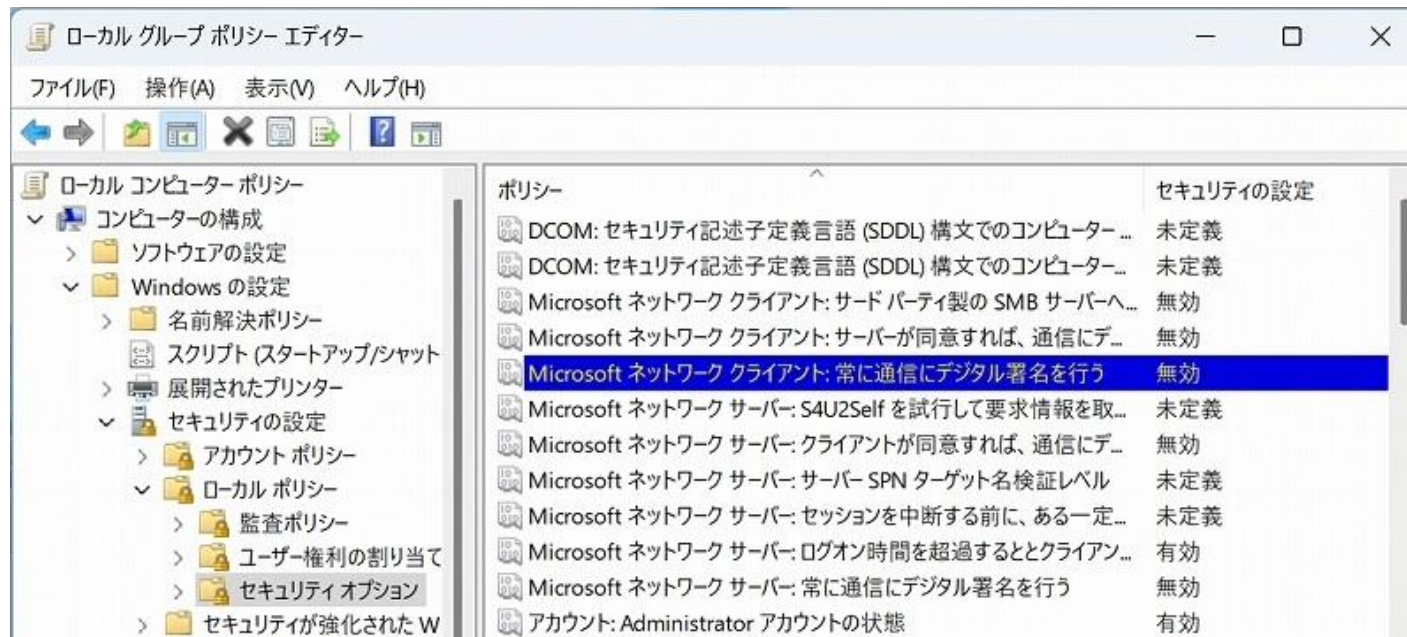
ローカル グループ ポリシー エディター

ファイル(F) 操作(A) 表示(V) ヘルプ(H)

ローカル コンピューター ポリシー
コンピューターの構成
ソフトウェアの設定
Windows の設定
名前解決ポリシー
スクリプト (スタートアップ/シャット
展開されたプリンター
セキュリティの設定
アカウント ポリシー
ローカル ポリシー
監査ポリシー
ユーザー権利の割り当て
セキュリティ オプション
セキュリティが強化された W

| ポリシー | セキュリティの設定 |
|---|---|
| DCOM: セキュリティ記述子定義言語 (SDDL) 構文でのコンピューター ... | 未定義 |
| DCOM: セキュリティ記述子定義言語 (SDDL) 構文でのコンピューター... | 未定義 |
| Microsoft ネットワーク クライアント: サード パーティ製の SMB サーバーへ... | 無効 |
| Microsoft ネットワーク クライアント: サーバーが同意すれば、通信にデ... | 無効 |
| Microsoft ネットワーク クライアント: 常に通信にデジタル署名を行う | 無効 |
| Microsoft ネットワーク サーバー: S4U2Self を試行して要求情報を取... | 未定義 |
| Microsoft ネットワーク サーバー: クライアントが同意すれば、通信にデ... | 無効 |
| Microsoft ネットワーク サーバー: サーバー SPN ターゲット名検証レベル | 未定義 |
| Microsoft ネットワーク サーバー: セッションを中断する前に、ある一定... | 未定義 |
| Microsoft ネットワーク サーバー: ログオン時間を超過するとクライアン... | 有効 |
| Microsoft ネットワーク サーバー: 常に通信にデジタル署名を行う | 無効 |
| アカウント: Administrator アカウントの状態 | 有効 |